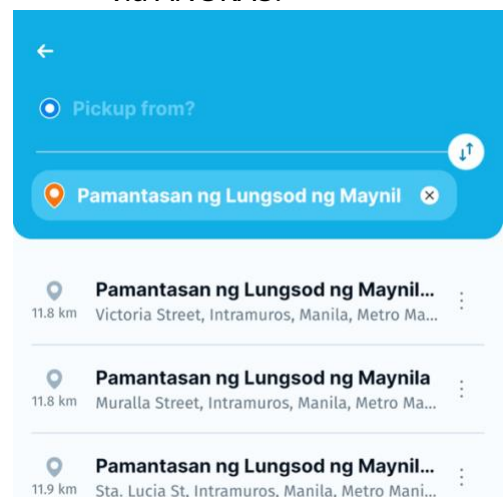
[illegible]

Pickup from?

Pamantasan ng Lungsod ng Maynil

Pamantasan ng Lungsod ng Maynil...
11.8 km Victoria Street, Intramuros, Manila, Metro Ma...

Pamantasan ng Lungsod ng Maynila
11.8 km Muralla Street, Intramuros, Manila, Metro Ma...

Pamantasan ng Lungsod ng Maynil...
11.9 km Sta. Lucia St. Intramuros, Manila, Metro Mani...